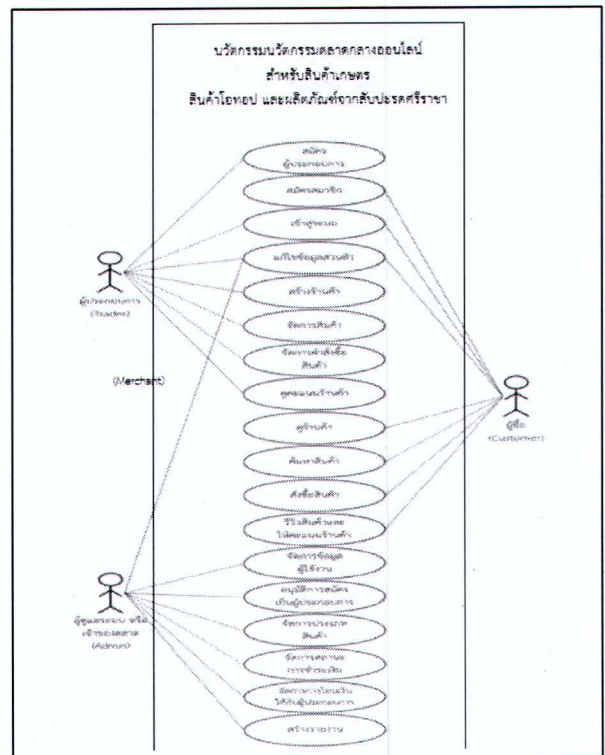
นวัตกรรมนวัตกรรมตลาดกลางออนไลน์
สำหรับสินค้าเกษตร
สินค้าโอทอป และผลิตภัณฑ์จากสับปะรดศรีราชา

สมัครผู้ประกอบการ

สมัครสมาชิก

เข้าสู่ระบบ

แก้ไขข้อมูลส่วนตัว

สร้างร้านค้า

จัดการสินค้า

จัดการคำสั่งซื้อสินค้า

ดูคะแนนร้านค้า

ดูร้านค้า

ค้นหาสินค้า

สั่งซื้อสินค้า

รีวิวสินค้าและให้คะแนนร้านค้า

จัดการข้อมูลผู้ใช้งาน

อนุมัติการสมัครเป็นผู้ประกอบการ

จัดการประเภทสินค้า

จัดการสถานะการชำระเงิน

จัดการการโอนเงินให้กับผู้ประกอบการ

สร้างรายงาน

ผู้ประกอบการ
(Trader)

(Merchant)

ผู้ซื้อ
(Customer)

ผู้ดูแลระบบ หรือเจ้าของตลาด
(Admin)